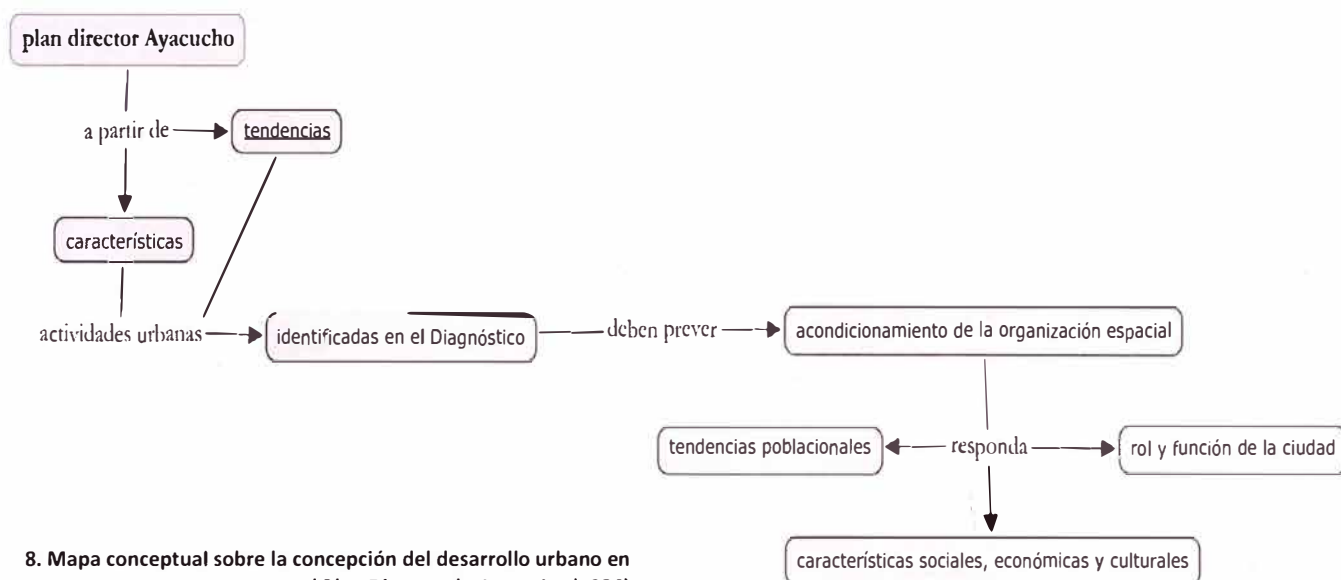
plan director Ayacucho

a partir de

tendencias

características

actividades urbanas

identificadas en el Diagnóstico

deben prever

acondicionamiento de la organización espacial

tendencias poblacionales

responda

rol y función de la ciudad

características sociales, económicas y culturales

8. Mapa conceptual sobre la concepción del desarrollo urbano en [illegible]